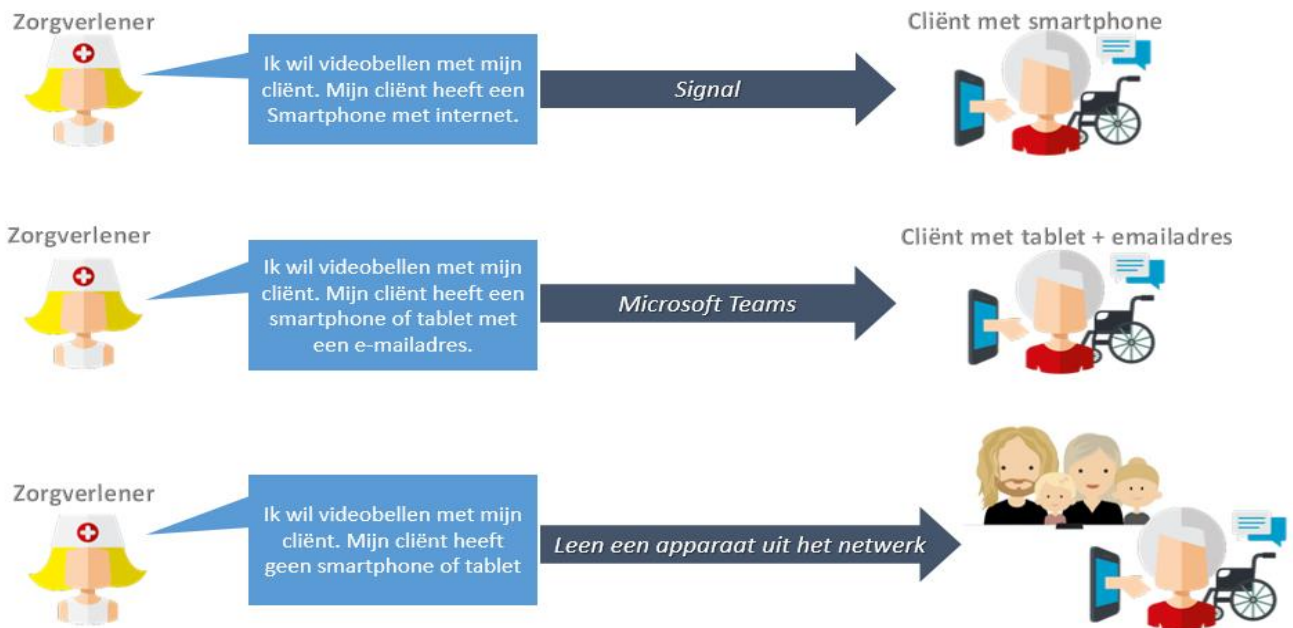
Zorgverlener

Ik wil videobellen met mijn cliënt. Mijn cliënt heeft een Smartphone met internet.

Signal

Cliënt met smartphone

Zorgverlener

Ik wil videobellen met mijn cliënt. Mijn cliënt heeft een smartphone of tablet met een e-mailadres.

Microsoft Teams

Cliënt met tablet + emailadres

Zorgverlener

Ik wil videobellen met mijn cliënt. Mijn cliënt heeft geen smartphone of tablet

Leen een apparaat uit het netwerk